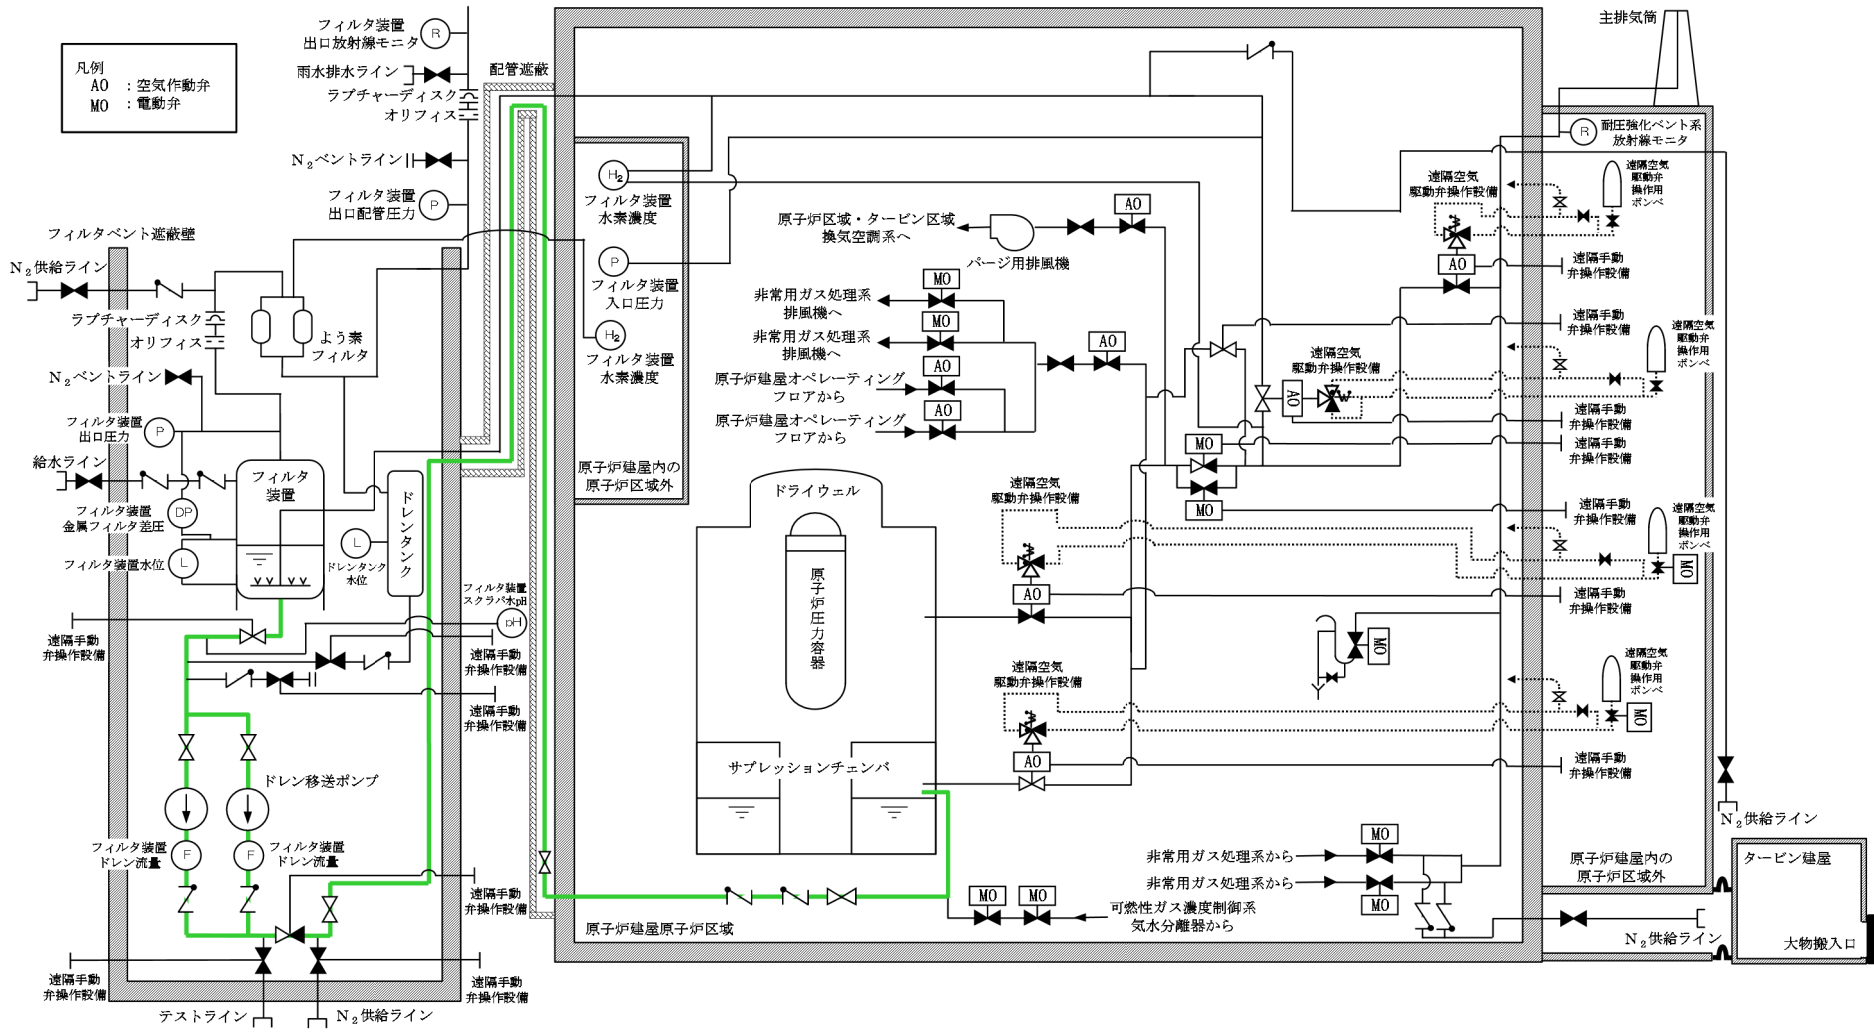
凡例
AO ：空気作動弁
MO ：電動弁

フィルタ装置出口放射線モニタ R
雨水排水ライン
ラプチャーディスク
オリフィス
$N_2$ベントライン
フィルタ装置出口配管圧力 P
配管遮蔽
主排気筒

フィルタベント遮蔽壁
$N_2$供給ライン
ラプチャーディスク
オリフィス
よう素フィルタ
$N_2$ベントライン
フィルタ装置出口圧力 P
給水ライン
フィルタ装置
フィルタ装置金属フィルタ差圧 DP
フィルタ装置水位 L
ドレンタンク
ドレンタンク水位 L
フィルタ装置スクラバ水pH pH
遠隔手動弁操作設備
遠隔手動弁操作設備
遠隔手動弁操作設備
ドレン移送ポンプ
フィルタ装置ドレン流量 F
フィルタ装置ドレン流量 F
遠隔手動弁操作設備
遠隔手動弁操作設備
遠隔手動弁操作設備
テストライン
$N_2$供給ライン

$H_2$ フィルタ装置水素濃度
P フィルタ装置入口圧力
$H_2$ フィルタ装置水素濃度
原子炉建屋内の原子炉区域外

原子炉区域・タービン区域換気空調系へ
パージ用排風機
AO
MO
非常用ガス処理系排風機へ
MO
非常用ガス処理系排風機へ
AO
AO
原子炉建屋オペレーティングフロアから
AO
原子炉建屋オペレーティングフロアから
ドライウェル
原子炉圧力容器
サプレッションチェンバ
遠隔空気駆動弁操作設備
AO
遠隔空気駆動弁操作設備
AO
MO
MO
遠隔空気駆動弁操作設備
AO
遠隔空気駆動弁操作設備
AO
MO
MO
MO
非常用ガス処理系から
非常用ガス処理系から
MO
MO MO
可燃性ガス濃度制御系気水分離器から
原子炉建屋原子炉区域

R 耐圧強化ベント系放射線モニタ
遠隔空気駆動弁操作設備
遠隔空気駆動弁操作用ボンベ
遠隔手動弁操作設備
遠隔手動弁操作設備
遠隔空気駆動弁操作用ボンベ
遠隔手動弁操作設備
遠隔手動弁操作設備
遠隔手動弁操作設備
遠隔空気駆動弁操作用ボンベ
MO
遠隔手動弁操作設備
遠隔空気駆動弁操作用ボンベ
MO
遠隔手動弁操作設備
$N_2$供給ライン
原子炉建屋内の原子炉区域外
タービン建屋
$N_2$供給ライン
大物搬入口